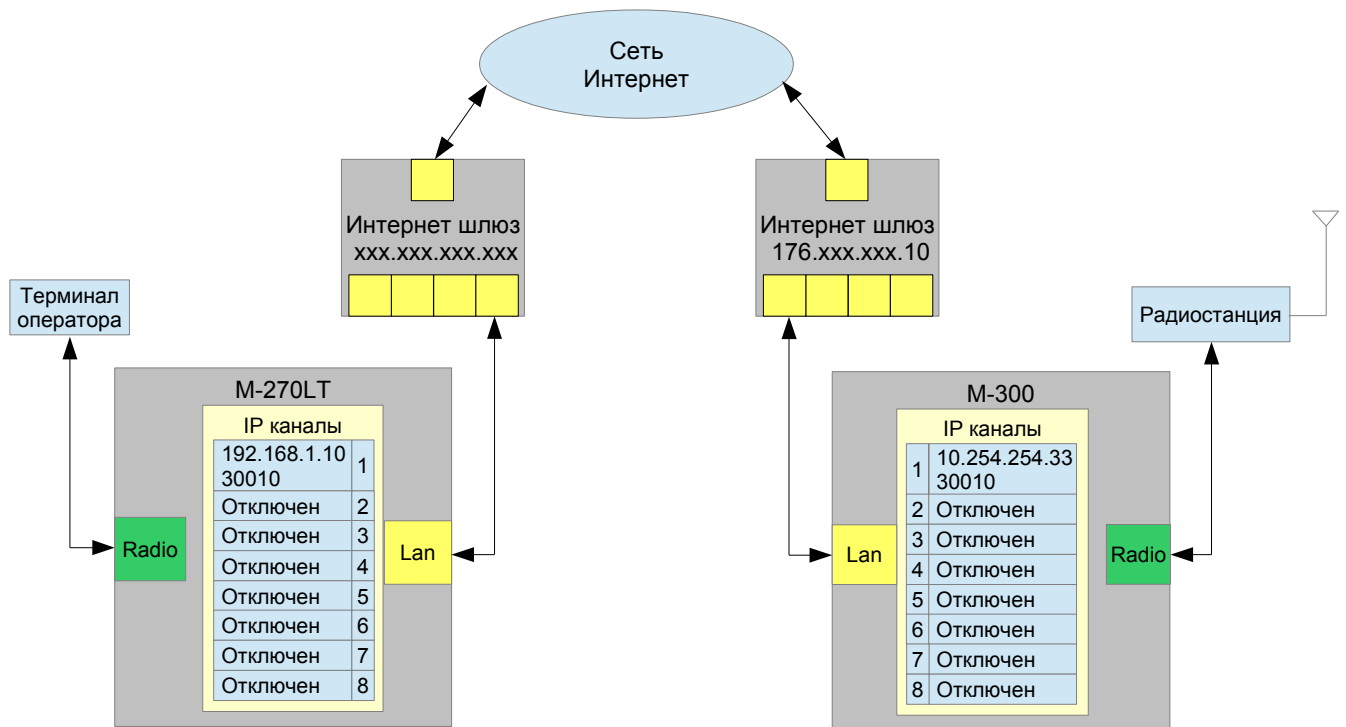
Сеть Интернет

Интернет шлюз
xxx.xxx.xxx.xxx

Интернет шлюз
176.xxx.xxx.10

Терминал оператора

Радиостанция

M-270LT

IP каналы

| | |
|---|---|
| 192.168.1.10 30010 | 1 |
| Отключен | 2 |
| Отключен | 3 |
| Отключен | 4 |
| Отключен | 5 |
| Отключен | 6 |
| Отключен | 7 |
| Отключен | 8 |

Radio

Lan

M-300

IP каналы

| | |
|---|---|
| 1 | 10.254.254.33 30010 |
| 2 | Отключен |
| 3 | Отключен |
| 4 | Отключен |
| 5 | Отключен |
| 6 | Отключен |
| 7 | Отключен |
| 8 | Отключен |

Lan

Radio